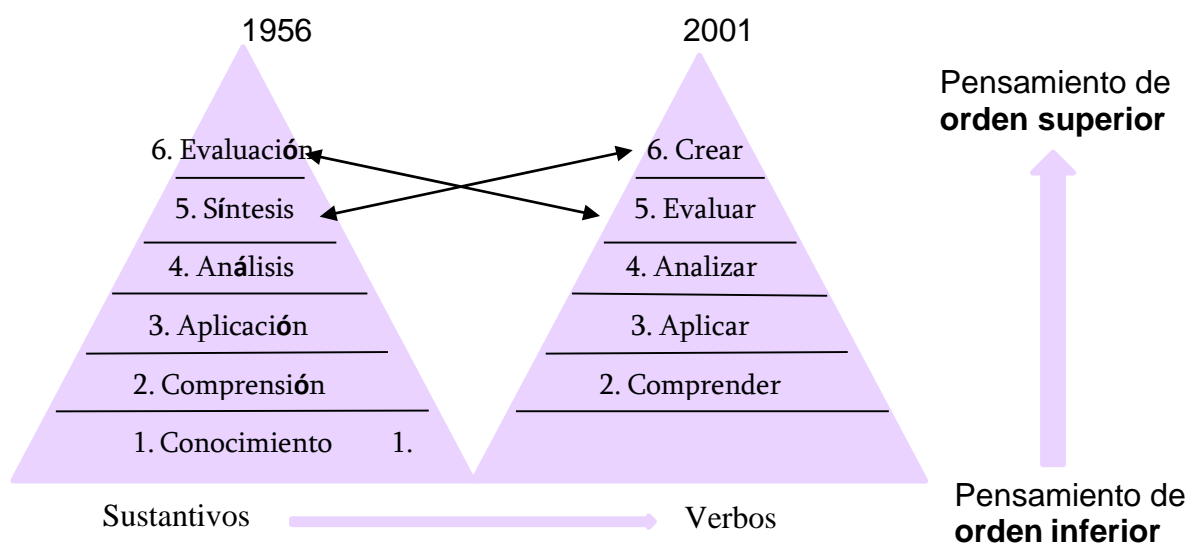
1956

6. Evaluación
5. Síntesis
4. Análisis
3. Aplicación
2. Comprensión
1. Conocimiento 1.

2001

6. Crear
5. Evaluar
4. Analizar
3. Aplicar
2. Comprender

Pensamiento de **orden superior**

Pensamiento de **orden inferior**

Sustantivos

Verbos